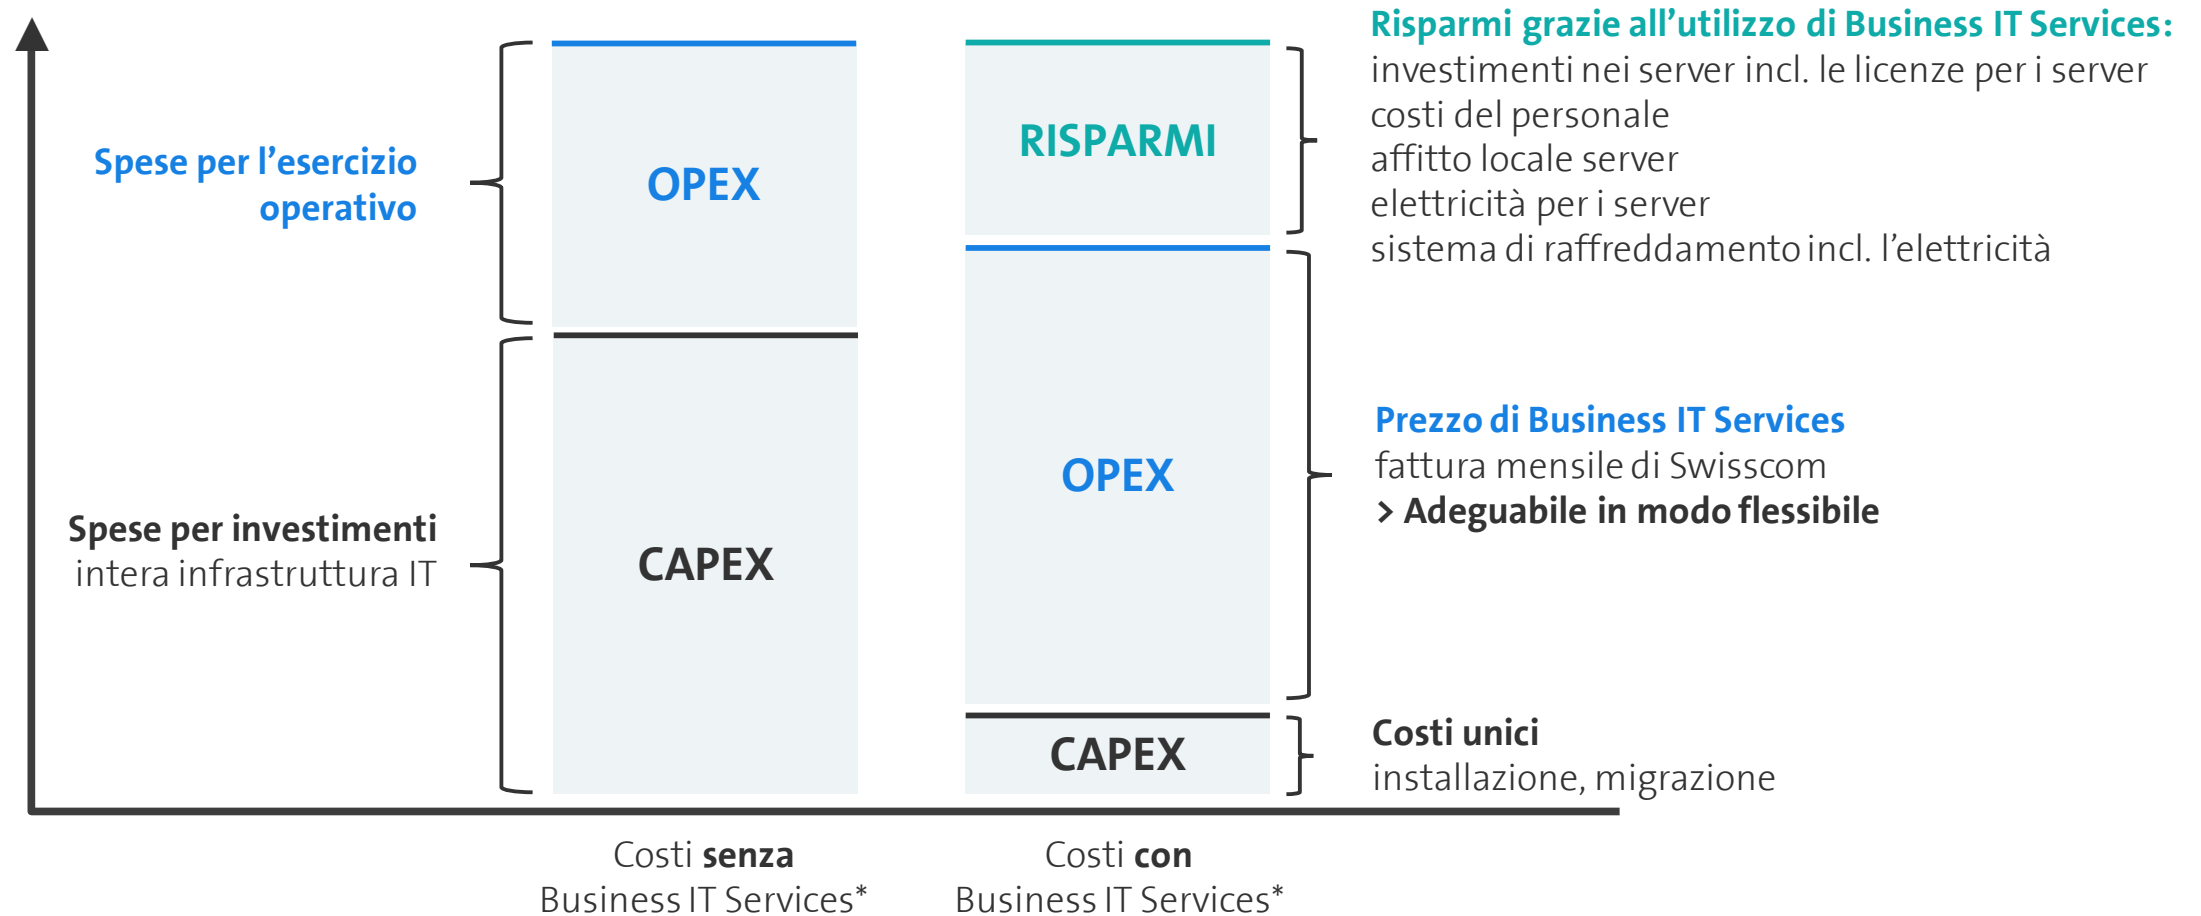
Spese per l’esercizio operativo

OPEX

Spese per investimenti
intera infrastruttura IT

CAPEX

RISPARMI

OPEX

CAPEX

Risparmi grazie all’utilizzo di Business IT Services:
investimenti nei server incl. le licenze per i server
costi del personale
affitto locale server
elettricità per i server
sistema di raffreddamento incl. l’elettricità

Prezzo di Business IT Services
fattura mensile di Swisscom
> Adeguabile in modo flessibile

Costi unici
installazione, migrazione

Costi **senza** Business IT Services*

Costi **con** Business IT Services*